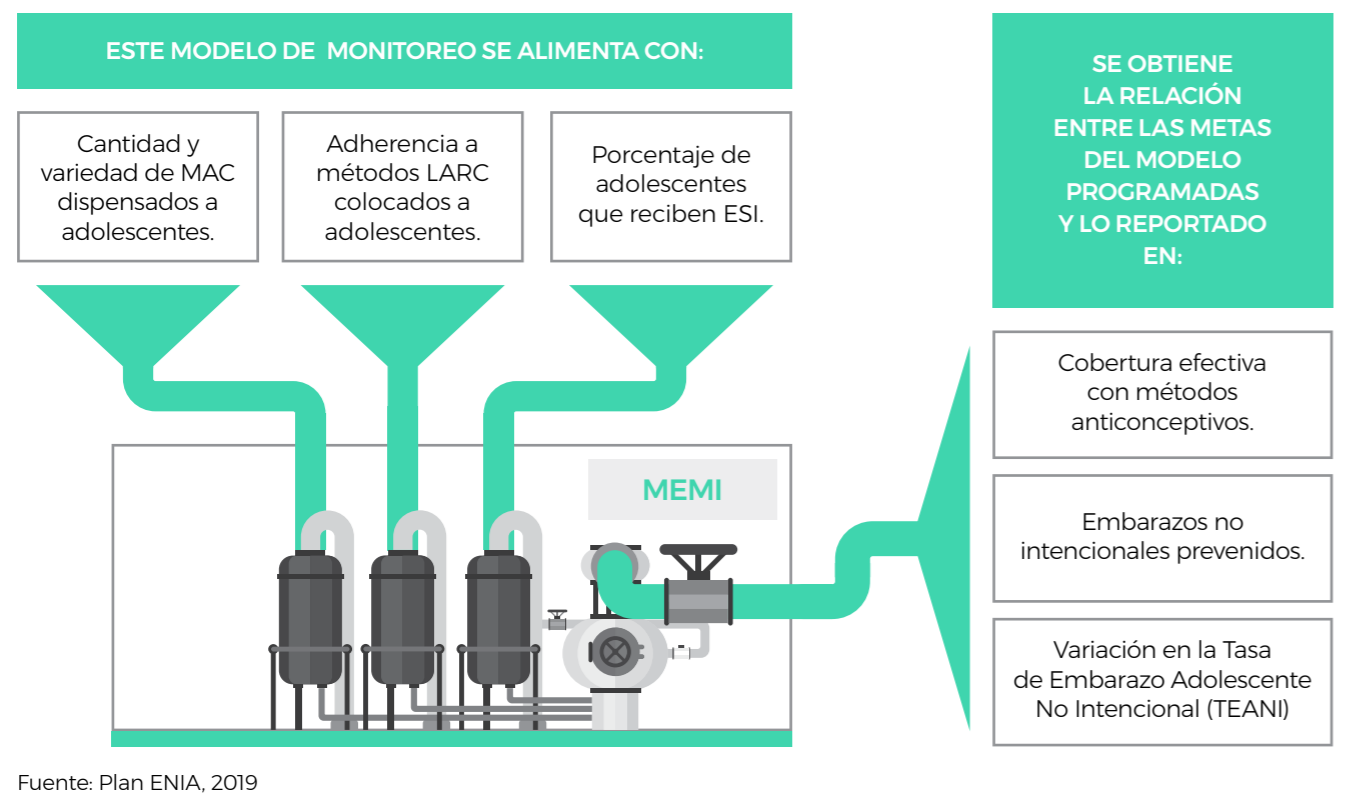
ESTE MODELO DE MONITOREO SE ALIMENTA CON:

Cantidad y variedad de MAC dispensados a adolescentes.

Adherencia a métodos LARC colocados a adolescentes.

Porcentaje de adolescentes que reciben ESI.

MEMI

SE OBTIENE LA RELACIÓN ENTRE LAS METAS DEL MODELO PROGRAMADAS Y LO REPORTADO EN:

Cobertura efectiva con métodos anticonceptivos.

Embarazos no intencionales prevenidos.

Variación en la Tasa de Embarazo Adolescente No Intencional (TEANI)

Fuente: Plan ENIA, 2019